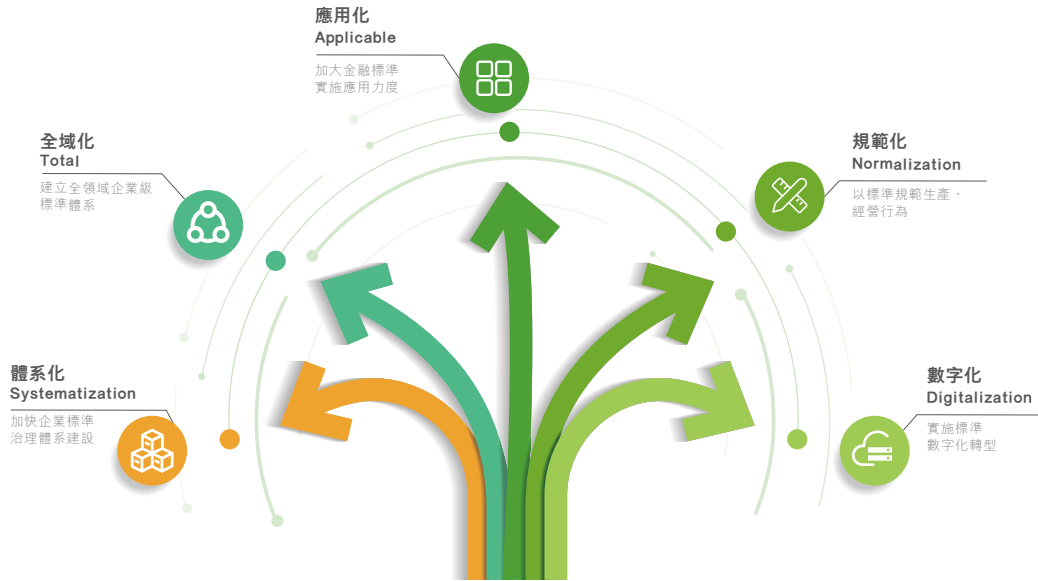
應用化
Applicable
加大金融標準
實施應用力度

全域化
Total
建立全領域企業級
標準體系

規範化
Normalization
以標準規範生產、
經營行為

體系化
Systematization
加快企業標準
治理體系建設

數字化
Digitalization
實施標準
數字化轉型